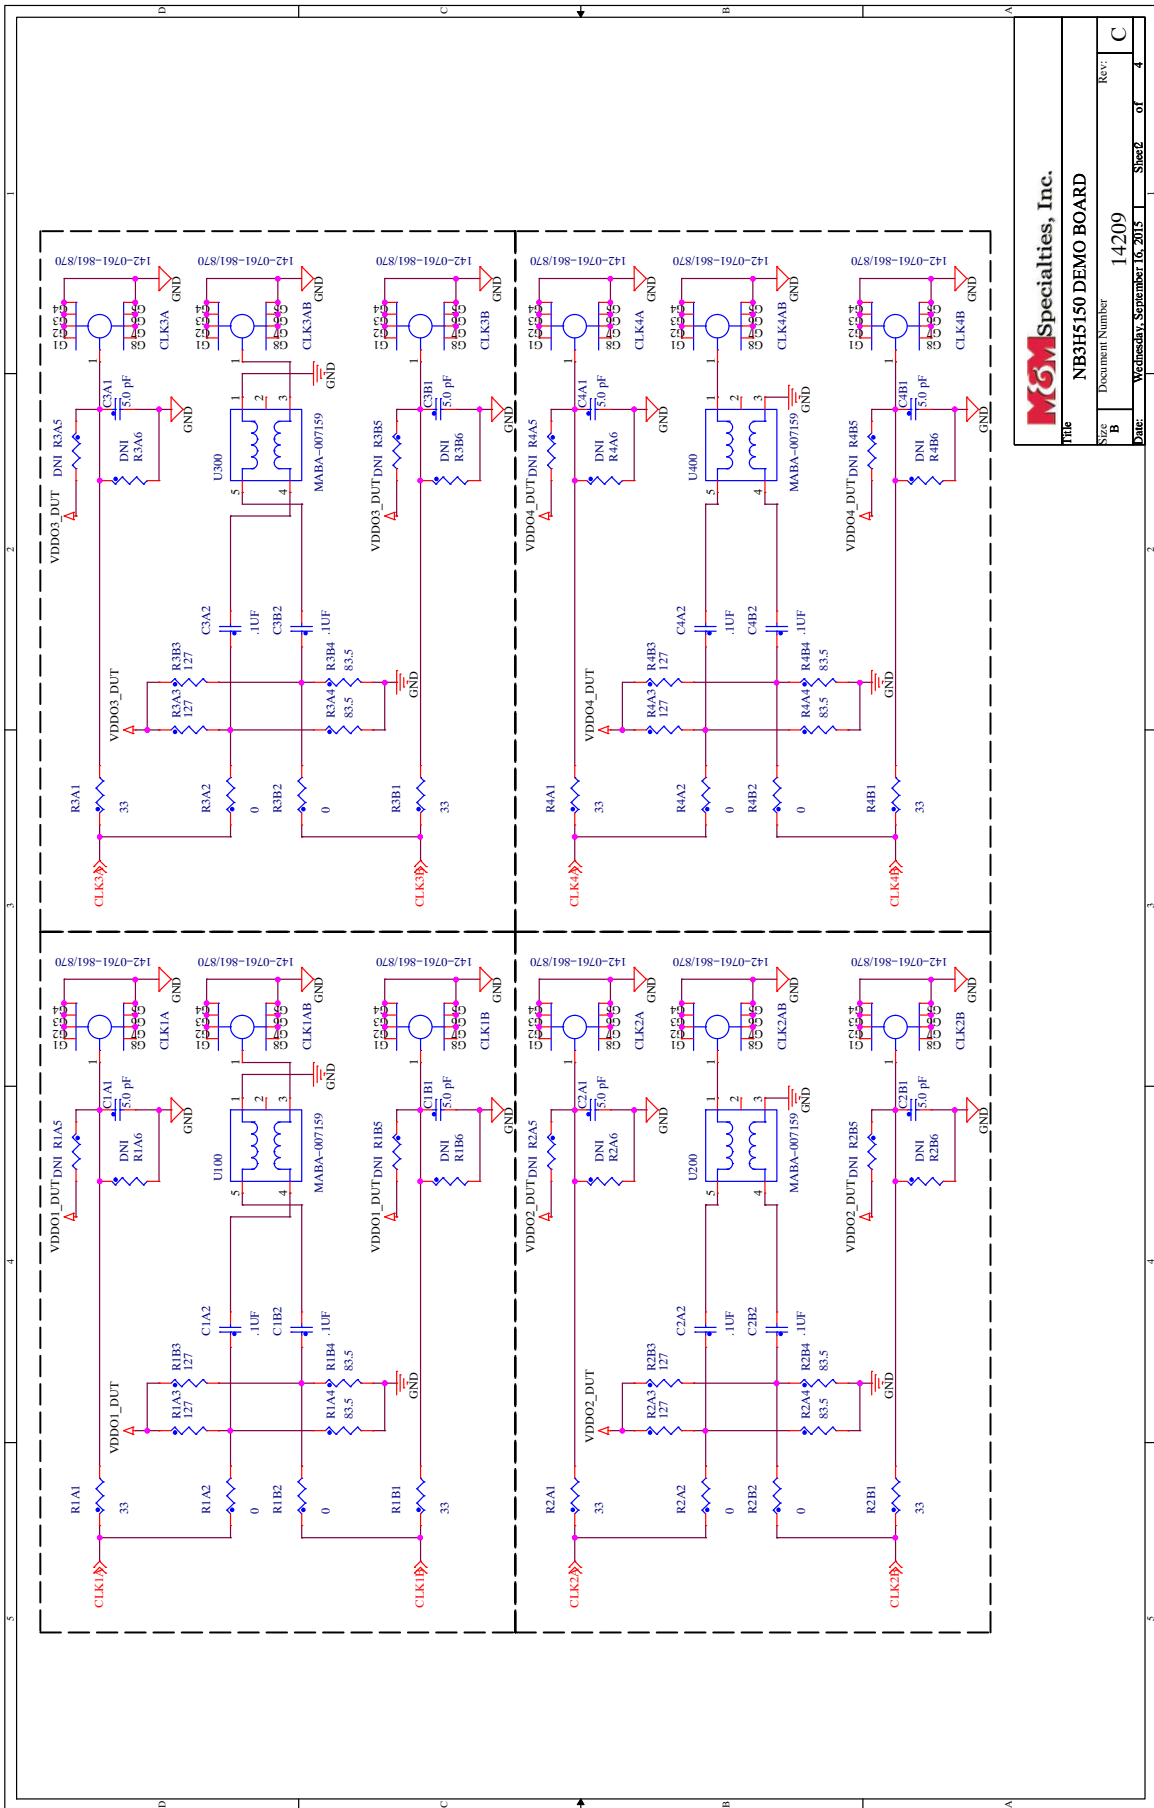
D
C
B
A

1
2
3
4
5

M/A-COM Specialties, Inc.

Title
NB3H5150 DEMO BOARD

Size
B
Document Number
14209
Rev:
C

Date: Wednesday, September 16, 2015
Sheet 2 of 4

142-0761-861/870
GND
CLK3A
1
C3A1
5.0 pF
GND
DNI R3A5
DNI R3A6
VDDO3_DUT
142-0761-861/870
GND
CLK3AB
GND
1 2 3
5 4
U300
MABA-007159
C3A2 .1UF
C3B2 .1UF
R3B3 127
R3A3 127
VDDO3_DUT
R3B4 83.5
R3A4 83.5
GND
R3A1 33
R3A2 0
R3B2 0
R3B1 33
CLK3
CLK3B
142-0761-861/870
GND
CLK3B
C3B1
5.0 pF
GND
DNI R3B5
DNI R3B6
VDDO3_DUT

142-0761-861/870
GND
CLK4A
C4A1
5.0 pF
GND
DNI R4A5
DNI R4A6
VDDO4_DUT
142-0761-861/870
GND
CLK4AB
GND
U400
MABA-007159
C4A2 .1UF
C4B2 .1UF
R4B3 127
R4A3 127
VDDO4_DUT
R4B4 83.5
R4A4 83.5
GND
R4A1 33
R4A2 0
R4B2 0
R4B1 33
CLK4
CLK4B
142-0761-861/870
GND
CLK4B
C4B1
5.0 pF
GND
DNI R4B5
DNI R4B6
VDDO4_DUT

142-0761-861/870
GND
CLK1A
C1A1
5.0 pF
GND
DNI R1A5
DNI R1A6
VDDO1_DUT
142-0761-861/870
GND
CLK1AB
GND
U100
MABA-007159
C1A2 .1UF
C1B2 .1UF
R1B3 127
R1A3 127
VDDO1_DUT
R1B4 83.5
R1A4 83.5
GND
R1A1 33
R1A2 0
R1B2 0
R1B1 33
CLK1
CLK1B
142-0761-861/870
GND
CLK1B
C1B1
5.0 pF
GND
DNI R1B5
DNI R1B6
VDDO1_DUT

142-0761-861/870
GND
CLK2A
C2A1
5.0 pF
GND
DNI R2A5
DNI R2A6
VDDO2_DUT
142-0761-861/870
GND
CLK2AB
GND
U200
MABA-007159
C2A2 .1UF
C2B2 .1UF
R2B3 127
R2A3 127
VDDO2_DUT
R2B4 83.5
R2A4 83.5
GND
R2A1 33
R2A2 0
R2B2 0
R2B1 33
CLK2
CLK2B
142-0761-861/870
GND
CLK2B
C2B1
5.0 pF
GND
DNI R2B5
DNI R2B6
VDDO2_DUT